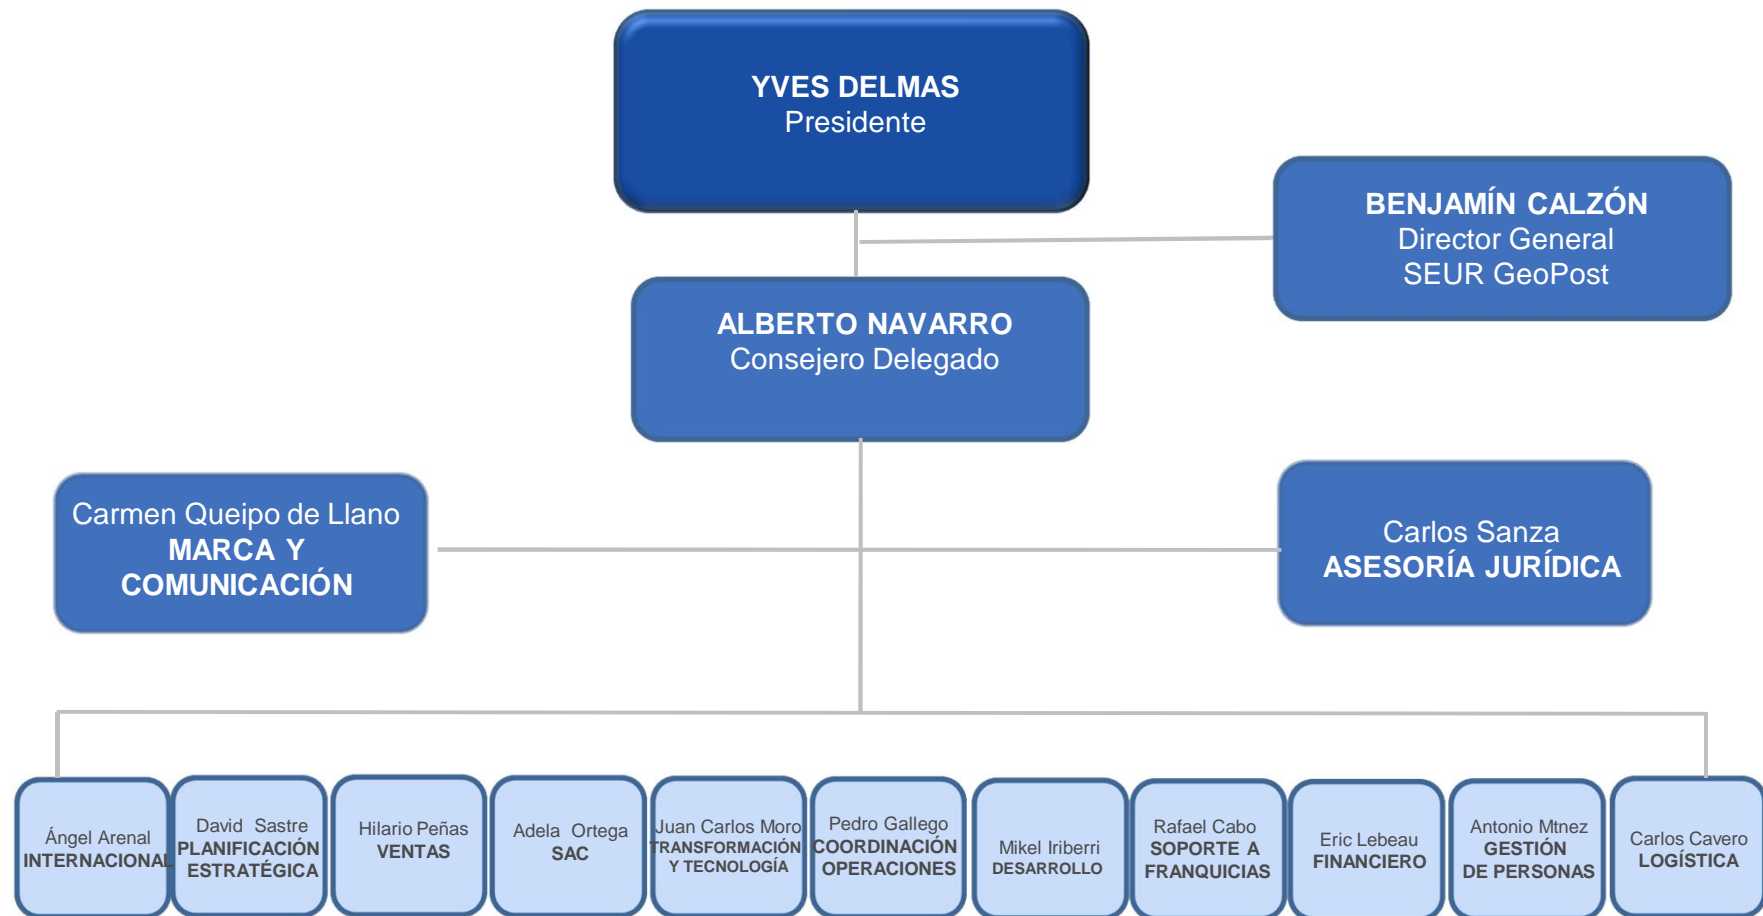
YVES DELMAS
Presidente

BENJAMÍN CALZÓN
Director General
SEUR GeoPost

ALBERTO NAVARRO
Consejero Delegado

Carmen Queipo de Llano
MARCA Y COMUNICACIÓN

Carlos Sanza
ASESORÍA JURÍDICA

Ángel Arenal
INTERNACIONAL

David Sastre
PLANIFICACIÓN ESTRATÉGICA

Hilario Peñas
VENTAS

Adela Ortega
SAC

Juan Carlos Moro
TRANSFORMACIÓN Y TECNOLOGÍA

Pedro Gallego
COORDINACIÓN OPERACIONES

Mikel Iriberri
DESARROLLO

Rafael Cabo
SOPORTE A FRANQUICIAS

Eric Lebeau
FINANCIERO

Antonio Mtnez
GESTIÓN DE PERSONAS

Carlos Cavero
LOGÍSTICA